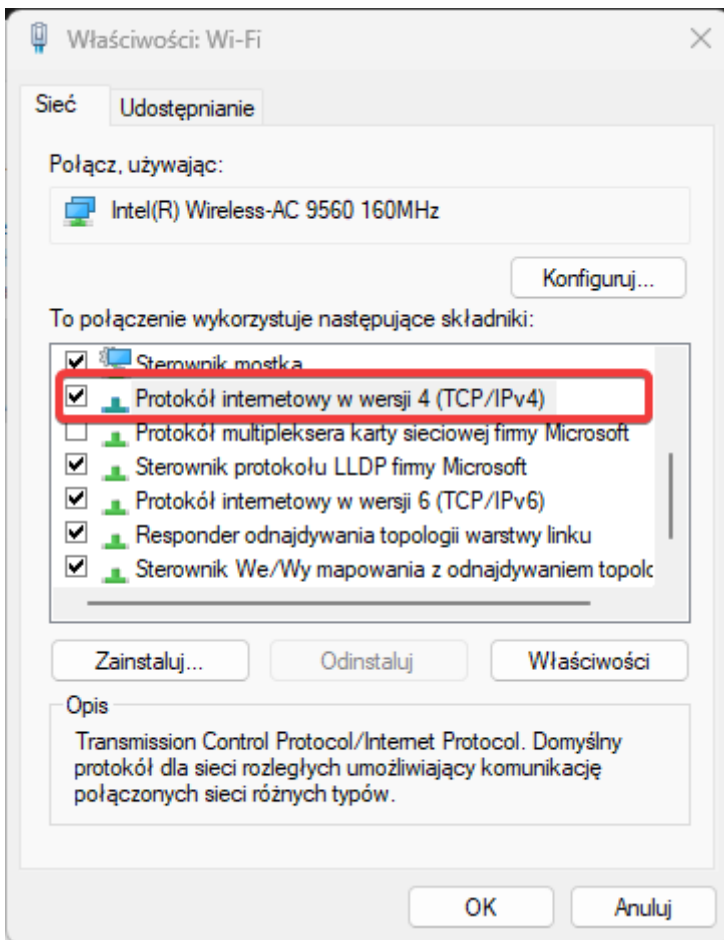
Właściwości: Wi-Fi

Sieć

Udostępnianie

Połącz, używając:

Intel(R) Wireless-AC 9560 160MHz

Konfiguruj...

To połączenie wykorzystuje następujące składniki:

Sterownik mostka
Protokół internetowy w wersji 4 (TCP/IPv4)
Protokół multipleksera karty sieciowej firmy Microsoft
Sterownik protokołu LLDP firmy Microsoft
Protokół internetowy w wersji 6 (TCP/IPv6)
Responder odnajdywania topologii warstwy linku
Sterownik We/Wy mapowania z odnajdywaniem topolc

Zainstaluj...

Odinstaluj

Właściwości

Opis

Transmission Control Protocol/Internet Protocol. Domyślny protokół dla sieci rozległych umożliwiający komunikację połączonych sieci różnych typów.

OK

Anuluj